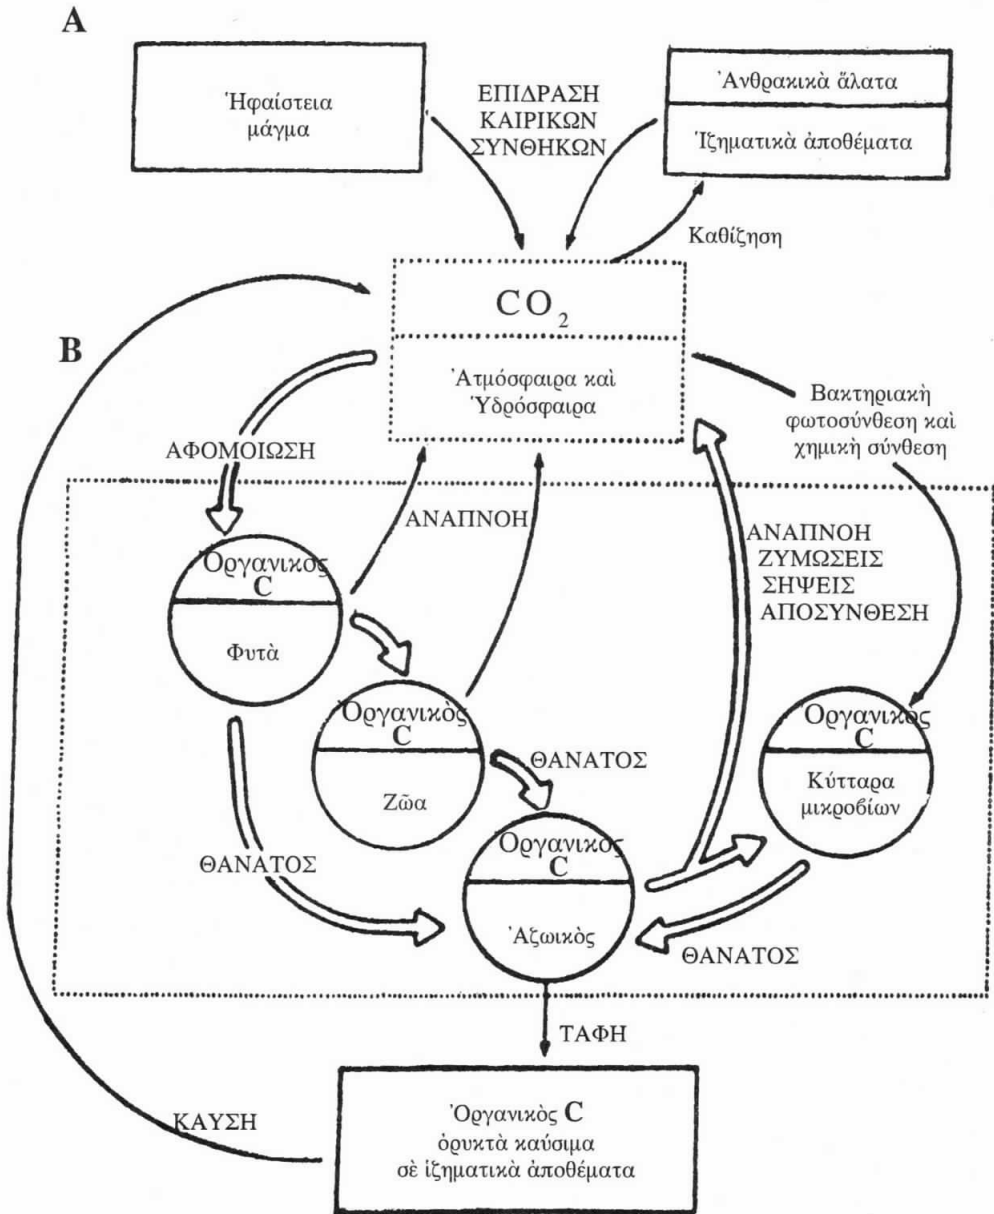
A

Ἡφαίστεια μάγμα

ΕΠΙΔΡΑΣΗ ΚΑΙΡΙΚΩΝ ΣΥΝΘΗΚΩΝ

Ἀνθρακικὰ ἅλατα

Ἰζηματικὰ ἀποθέματα

Καθίζηση

$CO_2$

B

Ἀτμόσφαιρα καὶ Ὑδρόσφαιρα

Βακτηριακὴ φωτοσύνθεση καὶ χημικὴ σύνθεση

ΑΦΟΜΟΙΩΣΗ

ΑΝΑΠΝΟΗ

ΑΝΑΠΝΟΗ ΖΥΜΩΣΕΙΣ ΣΗΨΕΙΣ ΑΠΟΣΥΝΘΕΣΗ

Ὀργανικὸς C

Φυτὰ

Ὀργανικὸς C

Ζῶα

ΘΑΝΑΤΟΣ

Ὀργανικὸς C

Κύτταρα μικροβίων

ΘΑΝΑΤΟΣ

Ὀργανικὸς C

Ἀζωικὸς

ΘΑΝΑΤΟΣ

ΤΑΦΗ

ΚΑΥΣΗ

Ὀργανικὸς C ὀρυκτὰ καύσιμα σὲ ἰζηματικὰ ἀποθέματα